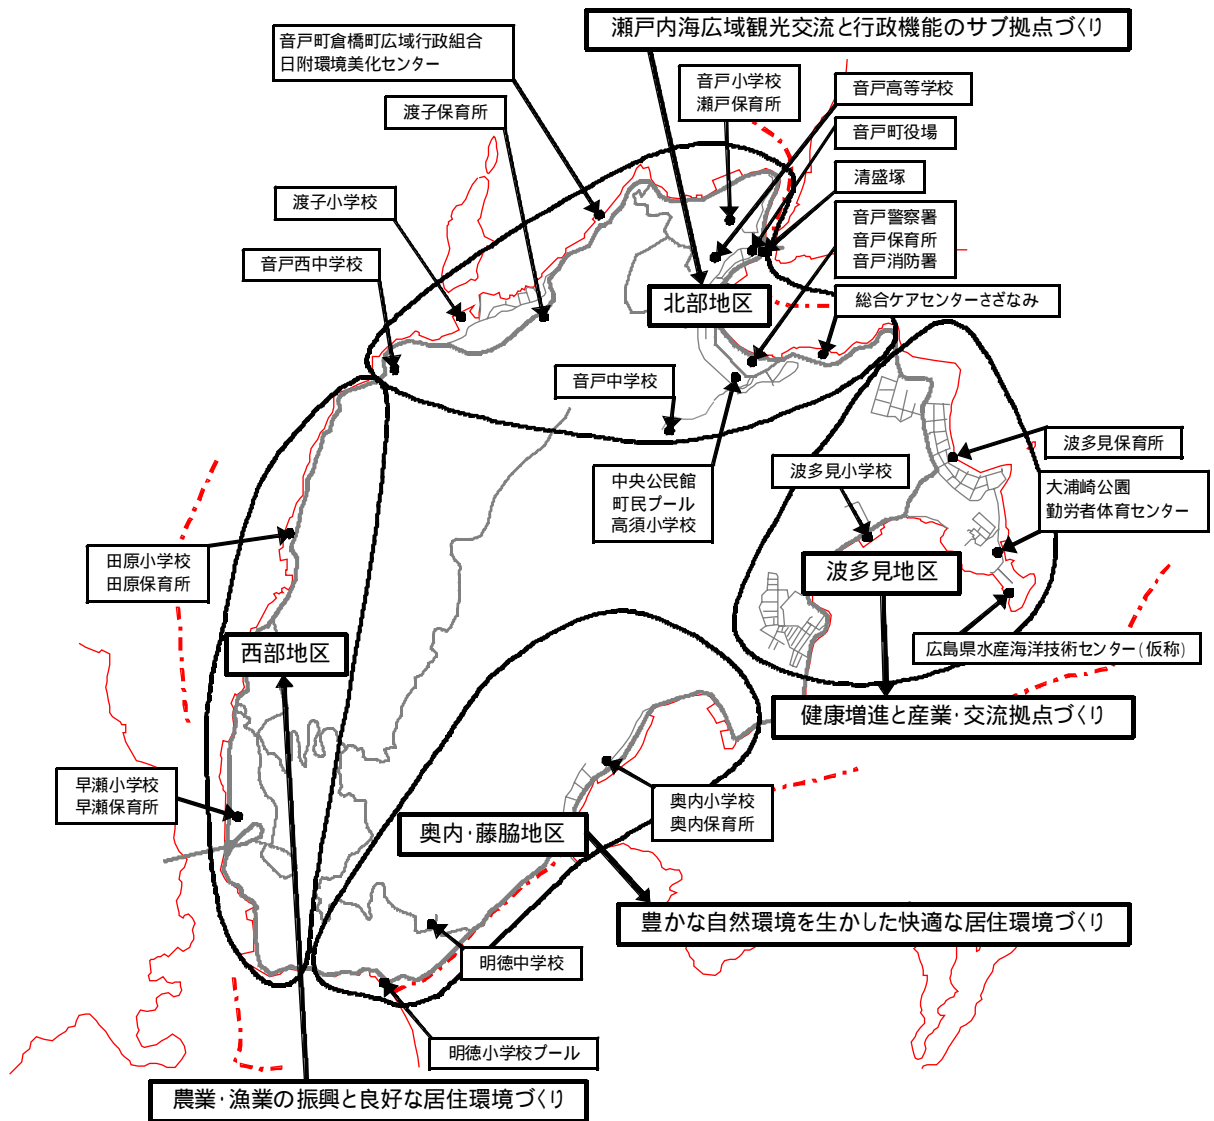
瀬戸内海広域観光交流と行政機能のサブ拠点づくり

音戸町倉橋町広域行政組合
日附環境美化センター

渡子保育所

音戸小学校
瀬戸保育所

音戸高等学校

音戸町役場

清盛塚

音戸警察署
音戸保育所
音戸消防署

渡子小学校

音戸西中学校

北部地区

総合ケアセンターさざなみ

音戸中学校

波多見保育所

波多見小学校

大浦崎公園
勤労者体育センター

中央公民館
町民プール
高須小学校

田原小学校
田原保育所

波多見地区

広島県水産海洋技術センター（仮称）

西部地区

健康増進と産業･交流拠点づくり

早瀬小学校
早瀬保育所

奥内小学校
奥内保育所

奥内･藤脇地区

豊かな自然環境を生かした快適な居住環境づくり

明徳中学校

明徳小学校プール

農業･漁業の振興と良好な居住環境づくり